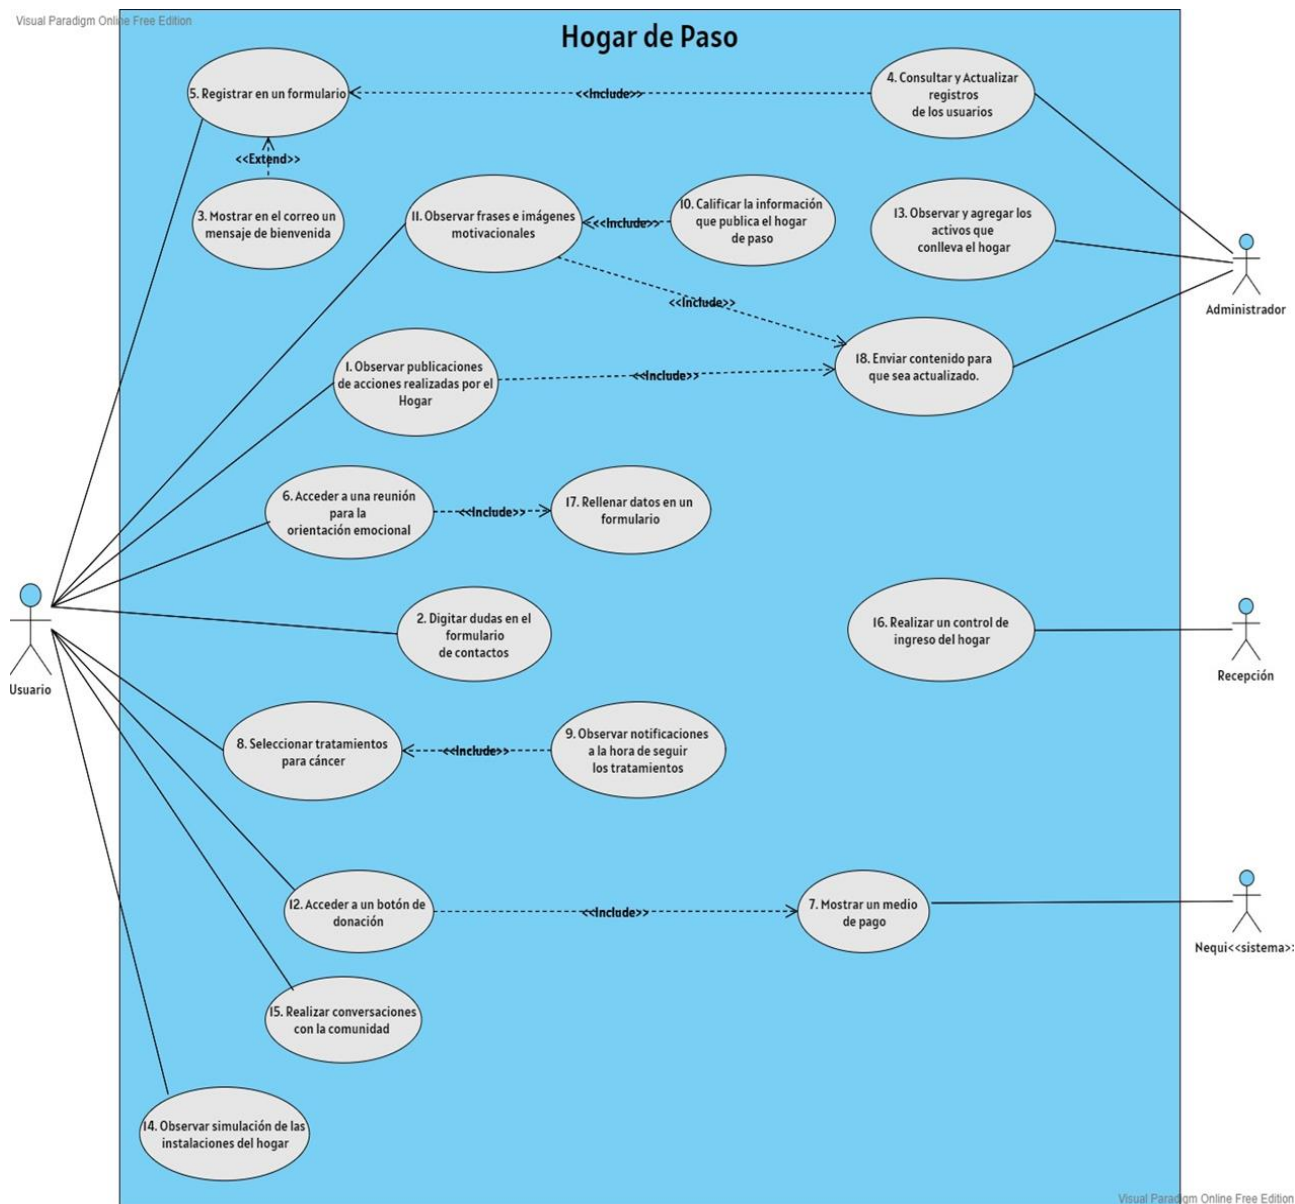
Visual Paradigm Online Free Edition

Hogar de Paso

5. Registrar en un formulario

<<Include>>

4. Consultar y Actualizar registros de los usuarios

<<Extend>>

3. Mostrar en el correo un mensaje de bienvenida

11. Observar frases e imágenes motivacionales

<<Include>>

10. Calificar la información que publica el hogar de paso

13. Observar y agregar los activos que conlleva el hogar

<<Include>>

Administrador

1. Observar publicaciones de acciones realizadas por el Hogar

<<Include>>

18. Enviar contenido para que sea actualizado.

6. Acceder a una reunión para la orientación emocional

<<Include>>

17. Rellenar datos en un formulario

Usuario

2. Digitar dudas en el formulario de contactos

16. Realizar un control de ingreso del hogar

Recepción

8. Seleccionar tratamientos para cáncer

<<Include>>

9. Observar notificaciones a la hora de seguir los tratamientos

12. Acceder a un botón de donación

<<Include>>

7. Mostrar un medio de pago

Nequi<<sistema>>

15. Realizar conversaciones con la comunidad

14. Observar simulación de las instalaciones del hogar

Visual Paradigm Online Free Edition